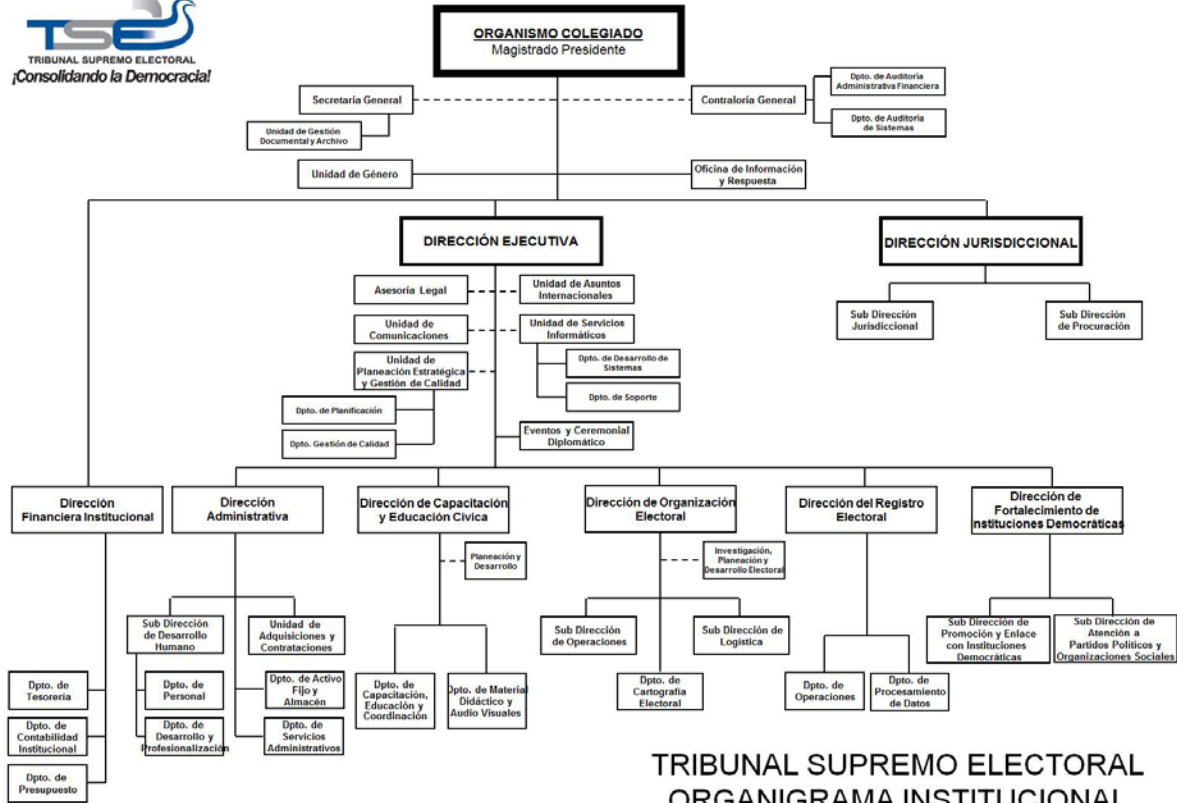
TSE
TRIBUNAL SUPREMO ELECTORAL
¡Consolidando la Democracia!

ORGANISMO COLEGIADO
Magistrado Presidente

Secretaría General

Unidad de Gestión Documental y Archivo

Contraloría General

Dpto. de Auditoría Administrativa Financiera

Dpto. de Auditoría de Sistemas

Unidad de Género

Oficina de Información y Respuesta

DIRECCIÓN EJECUTIVA

DIRECCIÓN JURISDICCIONAL

Sub Dirección Jurisdiccional

Sub Dirección de Procuración

Asesoría Legal

Unidad de Asuntos Internacionales

Unidad de Comunicaciones

Unidad de Servicios Informáticos

Dpto. de Desarrollo de Sistemas

Dpto. de Soporte

Unidad de Planeación Estratégica y Gestión de Calidad

Dpto. de Planificación

Dpto. Gestión de Calidad

Eventos y Ceremonial Diplomático

Dirección Financiera Institucional

Dpto. de Tesorería

Dpto. de Contabilidad Institucional

Dpto. de Presupuesto

Dirección Administrativa

Sub Dirección de Desarrollo Humano

Dpto. de Personal

Dpto. de Desarrollo y Profesionalización

Unidad de Adquisiciones y Contrataciones

Dpto. de Activo Fijo y Almacén

Dpto. de Servicios Administrativos

Dirección de Capacitación y Educación Cívica

Planeación y Desarrollo

Dpto. de Capacitación, Educación y Coordinación

Dpto. de Material Didáctico y Audio Visuales

Dirección de Organización Electoral

Investigación, Planeación y Desarrollo Electoral

Sub Dirección de Operaciones

Sub Dirección de Logística

Dpto. de Cartografía Electoral

Dirección del Registro Electoral

Dpto. de Operaciones

Dpto. de Procesamiento de Datos

Dirección de Fortalecimiento de Instituciones Democráticas

Sub Dirección de Promoción y Enlace con Instituciones Democráticas

Sub Dirección de Atención a Partidos Políticos y Organizaciones Sociales

TRIBUNAL SUPREMO ELECTORAL
ORGANIGRAMA INSTITUCIONAL